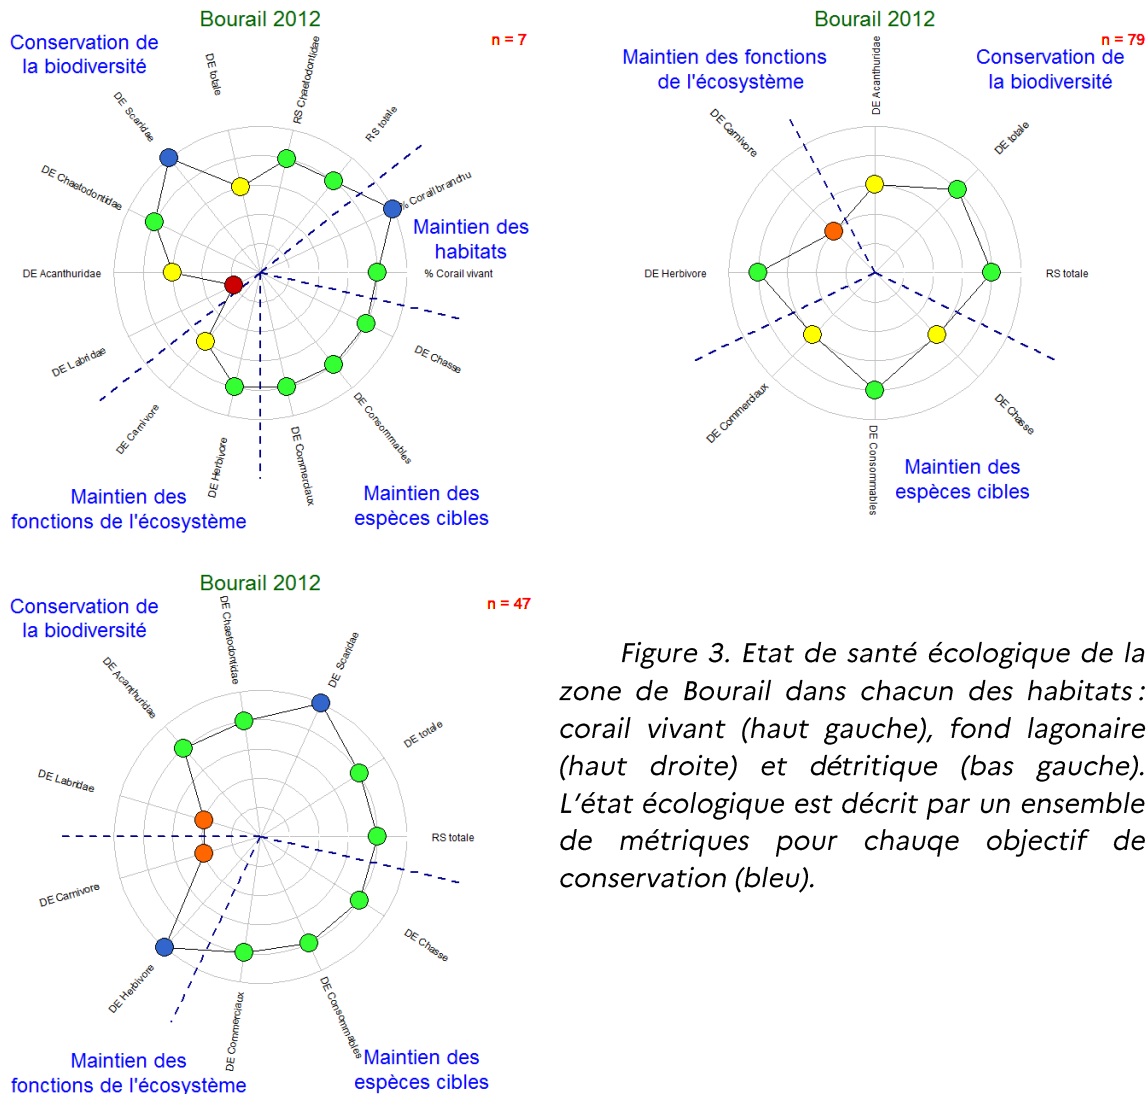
Bourail 2012

n = 7

Conservation de la biodiversité

DE totale

RS Chaetodontidae

RS totale

DE Scaridae

DE Chaetodontidae

% Corail branchu

Maintien des habitats

DE Acanthuridae

% Corail vivant

DE Labridae

DE Chasse

DE Carnivore

DE Herbivore

DE Commerciaux

DE Consommables

Maintien des fonctions de l'écosystème

Maintien des espèces cibles

Bourail 2012

n = 79

Maintien des fonctions de l'écosystème

Conservation de la biodiversité

DE Acanthuridae

DE Carnivore

DE totale

DE Herbivore

RS totale

DE Commerciaux

DE Chasse

DE Consommables

Maintien des espèces cibles

Bourail 2012

n = 47

Conservation de la biodiversité

DE Chaetodontidae

DE Scaridae

DE Acanthuridae

DE totale

DE Labridae

RS totale

DE Carnivore

DE Chasse

DE Herbivore

DE Commerciaux

DE Consommables

Maintien des fonctions de l'écosystème

Maintien des espèces cibles

Figure 3. Etat de santé écologique de la zone de Bourail dans chacun des habitats : corail vivant (haut gauche), fond lagonaire (haut droite) et détritique (bas gauche). L'état écologique est décrit par un ensemble de métriques pour chauqe objectif de conservation (bleu).